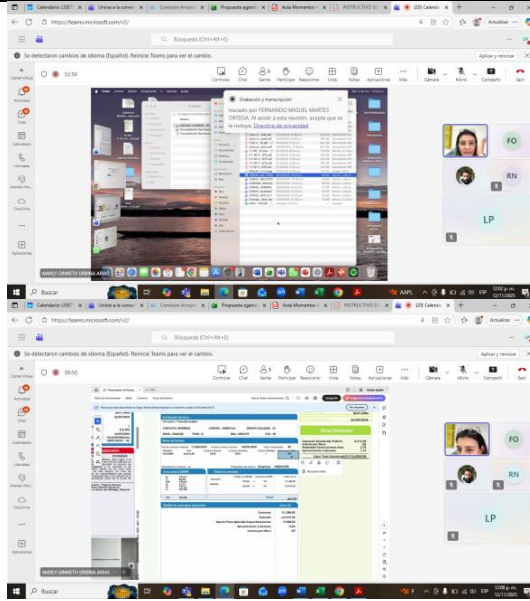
Calendario USET | Unirse a la conv | Comisión Arroyo | Propuesta agend | Acta Momentos | INSTRUCTIVO | (20) Calendario | +

https://teams.microsoft.com/v2/

Búsqueda (Ctrl+Alt+E)

Actualizar

Se detectaron cambios de idioma (Español). Reinicie Teams para ver el cambio.

Aplicar y reiniciar

Conectividad

Actividad

Chat

Calendario

Llamadas

OneDrive

Aplicaciones

52:50

Contactar | Chat | Gente | Participar | Reaccionar | Vista | Notas | Aplicaciones | Más | Cámara | Micro | Compartir | Salir

Grabación y transcripción

Iniciado por FERNANDO MIGUEL MARTES ORTEGA. Al unirte a esta reunión, aceptas que se te grabe. Directiva de privacidad

FO

RN

LP

MAROY ORNETH URBINA ARIAS

Buscar

ESP 12:02 p.m. 12/11/2025

Calendario USET | Unirse a la conv | Comisión Arroyo | Propuesta agend | Acta Momentos | INSTRUCTIVO | (20) Calendario | +

https://teams.microsoft.com/v2/

Búsqueda (Ctrl+Alt+E)

Actualizar

Se detectaron cambios de idioma (Español). Reinicie Teams para ver el cambio.

Aplicar y reiniciar

55:50

Contactar | Chat | Gente | Participar | Reaccionar | Vista | Notas | Aplicaciones | Más | Cámara | Micro | Compartir | Salir

FO

RN

LP

MAROY ORNETH URBINA ARIAS

Buscar

ESP 12:05 p.m. 12/11/2025